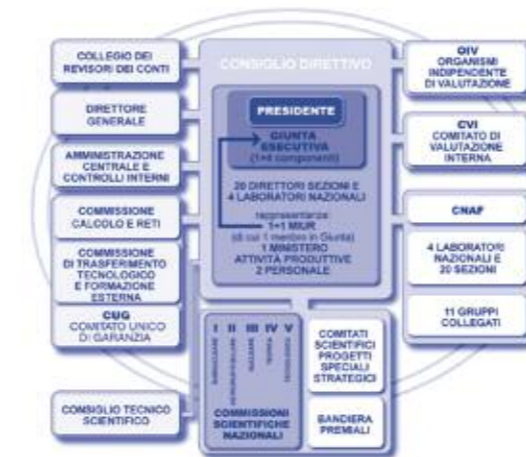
COLLEGIO DEI REVISORI DEI CONTI

DIRETTORE GENERALE

AMMINISTRAZIONE CENTRALE E CONTROLLI INTERNI

COMMISSIONE CALCOLO E RETI

COMMISSIONE DI TRASFERIMENTO TECNOLOGICO E FORMAZIONE ESTERNA

CUG COMITATO UNICO DI GARANZIA

CONSIGLIO TECNICO SCIENTIFICO

CONSIGLIO DIRETTIVO

PRESIDENTE

GIUNTA ESECUTIVA (1+4 componenti)

20 DIRETTORI SEZIONI E 4 LABORATORI NAZIONALI

rappresentanze 1+1 MIUR (di cui 1 membro in Giunta) 1 MINISTERO ATTIVITÀ PRODUTTIVE 2 PERSONALE

I II III IV V

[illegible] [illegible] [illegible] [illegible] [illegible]

COMMISSIONI SCIENTIFICHE NAZIONALI

COMITATI SCIENTIFICI PROGETTI SPECIALI STRATEGICI

BANDIERA PREMIALI

OIV ORGANISMI INDIPENDENTE DI VALUTAZIONE

CVI COMITATO DI VALUTAZIONE INTERNA

CNAF

4 LABORATORI NAZIONALI E 20 SEZIONI

11 GRUPPI COLLEGATI